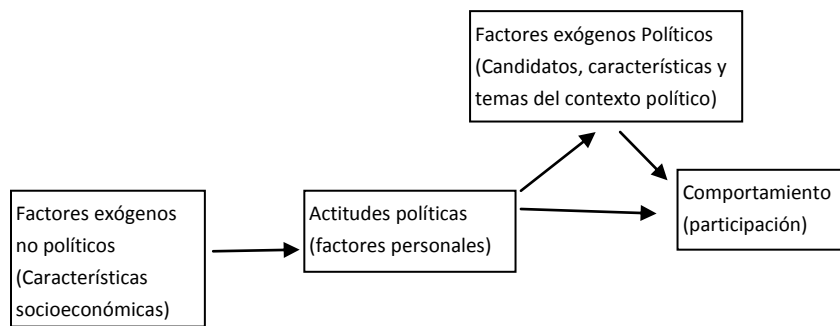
Factores exógenos Políticos (Candidatos, características y temas del contexto político)

Factores exógenos no políticos (Características socioeconómicas)

Actitudes políticas (factores personales)

Comportamiento (participación)